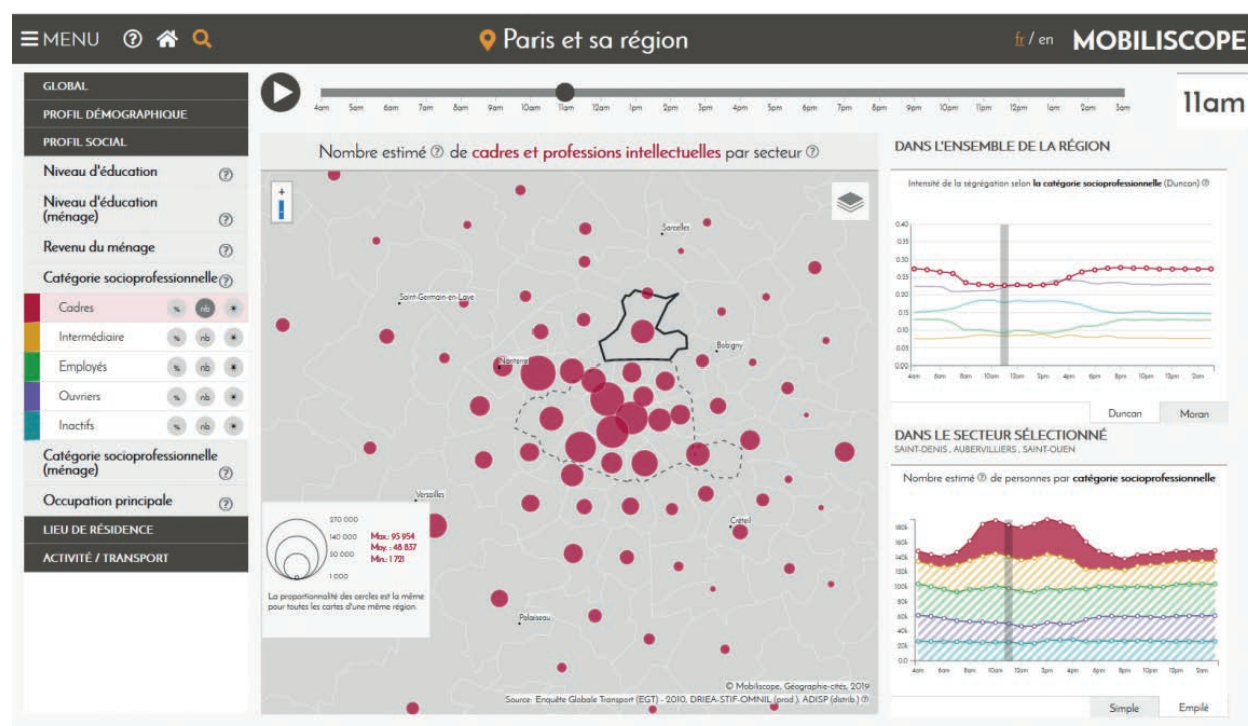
MENU ⑦ Paris et sa région fr / en MOBILISCOPE

GLOBAL
PROFIL DÉMOGRAPHIQUE
PROFIL SOCIAL
Niveau d'éducation
Niveau d'éducation (ménage)
Revenu du ménage
Catégorie socioprofessionnelle
Cadres % nb *
Intermédiaire % nb *
Employés % nb *
Ouvriers % nb *
Inactifs % nb *
Catégorie socioprofessionnelle (ménage)
Occupation principale
LIEU DE RÉSIDENCE
ACTIVITÉ / TRANSPORT

4am 5am 6am 7am 8am 9am 10am 11am 12am 1pm 2pm 3pm 4pm 5pm 6pm 7pm 8pm 9pm 10pm 11pm 12pm 1am 2am 3am

11am

Nombre estimé ⑦ de cadres et professions intellectuelles par secteur ⑦

Sarcelles
Saint-Germain-en-Laye
Bobigny
Nanterre
Versailles
Créteil
Palaiseau

270 000
140 000
50 000
1 000
Max.: 95 954
Moy.: 48 837
Min.: 1 721

La proportionnalité des cercles est la même pour toutes les cartes d'une même région

© Mobiliscope, Géographie-cités, 2019
Source : Enquête Globale Transport (EGT) - 2010, DRIEA-STIF-OMNIL (prod.), ADISP (distrib.)

DANS L'ENSEMBLE DE LA RÉGION
Intensité de la ségrégation selon la catégorie socioprofessionnelle (Duncan) ⑦
0.40 0.35 0.30 0.25 0.20 0.15 0.10 0.05 0.00
4am 6am 8am 10am 12am 2pm 4pm 6pm 8pm 10pm 12pm 2am
Duncan Moran

DANS LE SECTEUR SÉLECTIONNÉ
SAINT-DENIS, AUBERVILLIERS, SAINT-OUEN
Nombre estimé ⑦ de personnes par catégorie socioprofessionnelle
180k 160k 140k 120k 100k 80k 60k 40k 20k 0.0
4am 6am 8am 10am 12am 2pm 4pm 6pm 8pm 10pm 12pm 2am
Simple Empilé